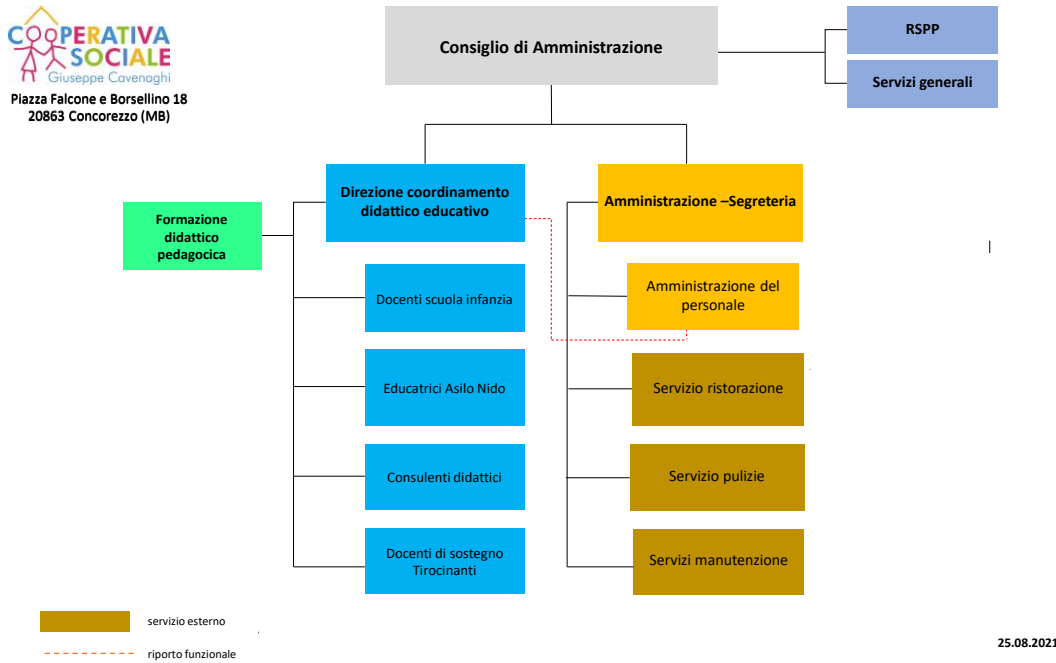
COOPERATIVA SOCIALE
Giuseppe Cavenaghi

Piazza Falcone e Borsellino 18
20863 Concorezzo (MB)

Consiglio di Amministrazione

RSPP

Servizi generali

Direzione coordinamento didattico educativo

Amministrazione –Segreteria

Formazione didattico pedagocica

Docenti scuola infanzia

Amministrazione del personale

Educatrici Asilo Nido

Servizio ristorazione

Consulenti didattici

Servizio pulizie

Docenti di sostegno Tirocinanti

Servizi manutenzione

servizio esterno

riporto funzionale

25.08.2021